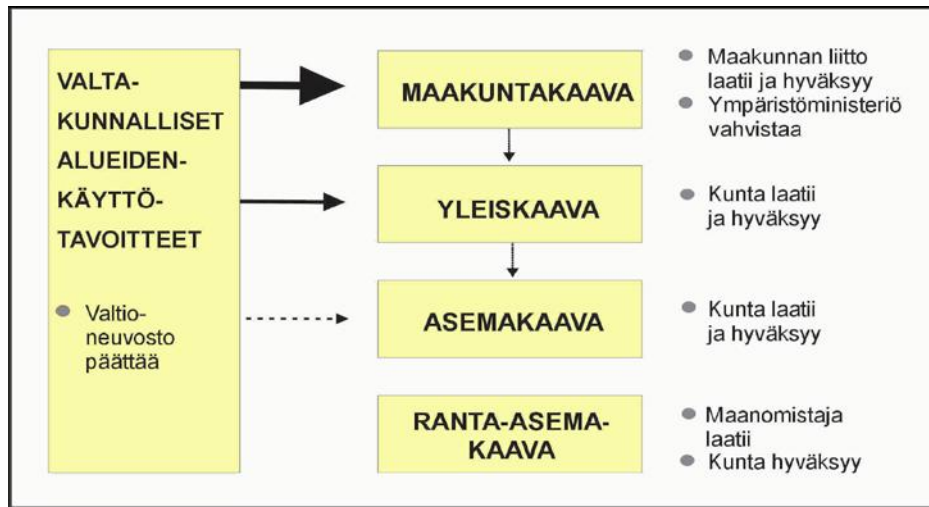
VALTAKUNNALLISET ALUEIDENKÄYTTÖTAVOITTEET

Valtioneuvosto päättää

MAAKUNTAKAAVA

- Maakunnan liitto laatii ja hyväksyy
- Ympäristöministeriö vahvistaa

YLEISKAAVA

- Kunta laatii ja hyväksyy

ASEMAKAAVA

- Kunta laatii ja hyväksyy

RANTA-ASEMAKAAVA

- Maanomistaja laatii
- Kunta hyväksyy